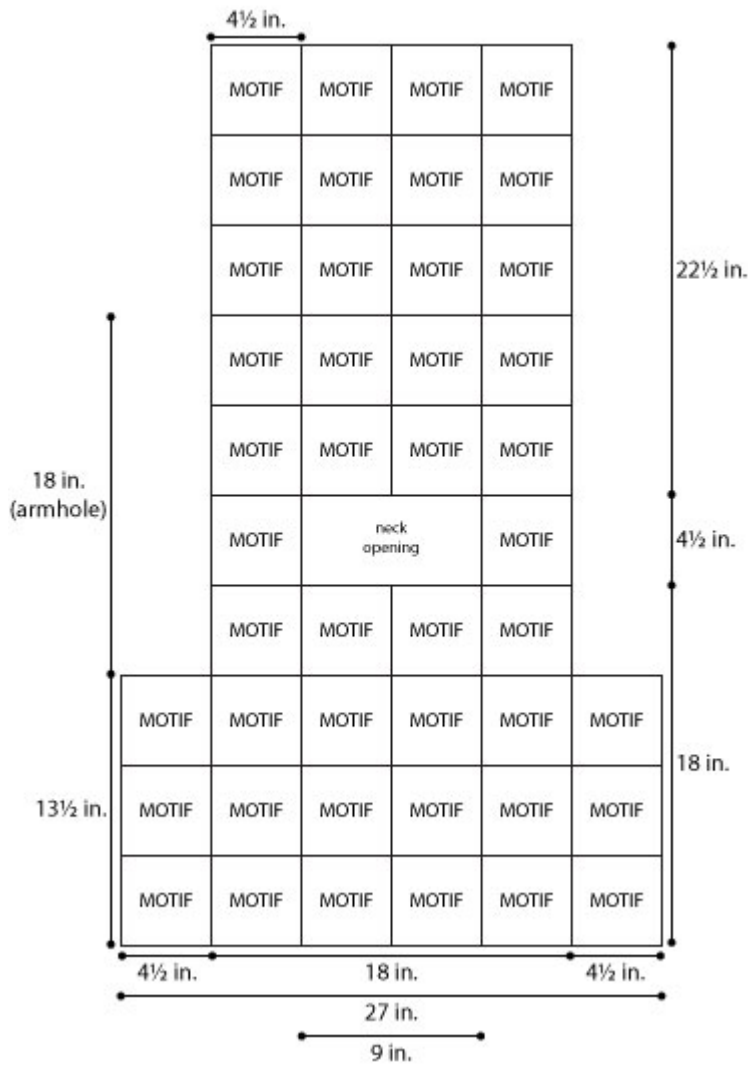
4½ in.

| MOTIF | MOTIF | MOTIF | MOTIF |
|---|---|---|---|
| MOTIF | MOTIF | MOTIF | MOTIF |
| MOTIF | MOTIF | MOTIF | MOTIF |
| MOTIF | MOTIF | MOTIF | MOTIF |
| MOTIF | MOTIF | MOTIF | MOTIF |
| MOTIF | neck opening | | MOTIF |
| MOTIF | MOTIF | MOTIF | MOTIF |

22½ in.

18 in. (armhole)

4½ in.

| MOTIF | MOTIF | MOTIF | MOTIF | MOTIF | MOTIF |
|---|---|---|---|---|---|
| MOTIF | MOTIF | MOTIF | MOTIF | MOTIF | MOTIF |
| MOTIF | MOTIF | MOTIF | MOTIF | MOTIF | MOTIF |

13½ in.

18 in.

4½ in. 18 in. 4½ in.

27 in.

9 in.